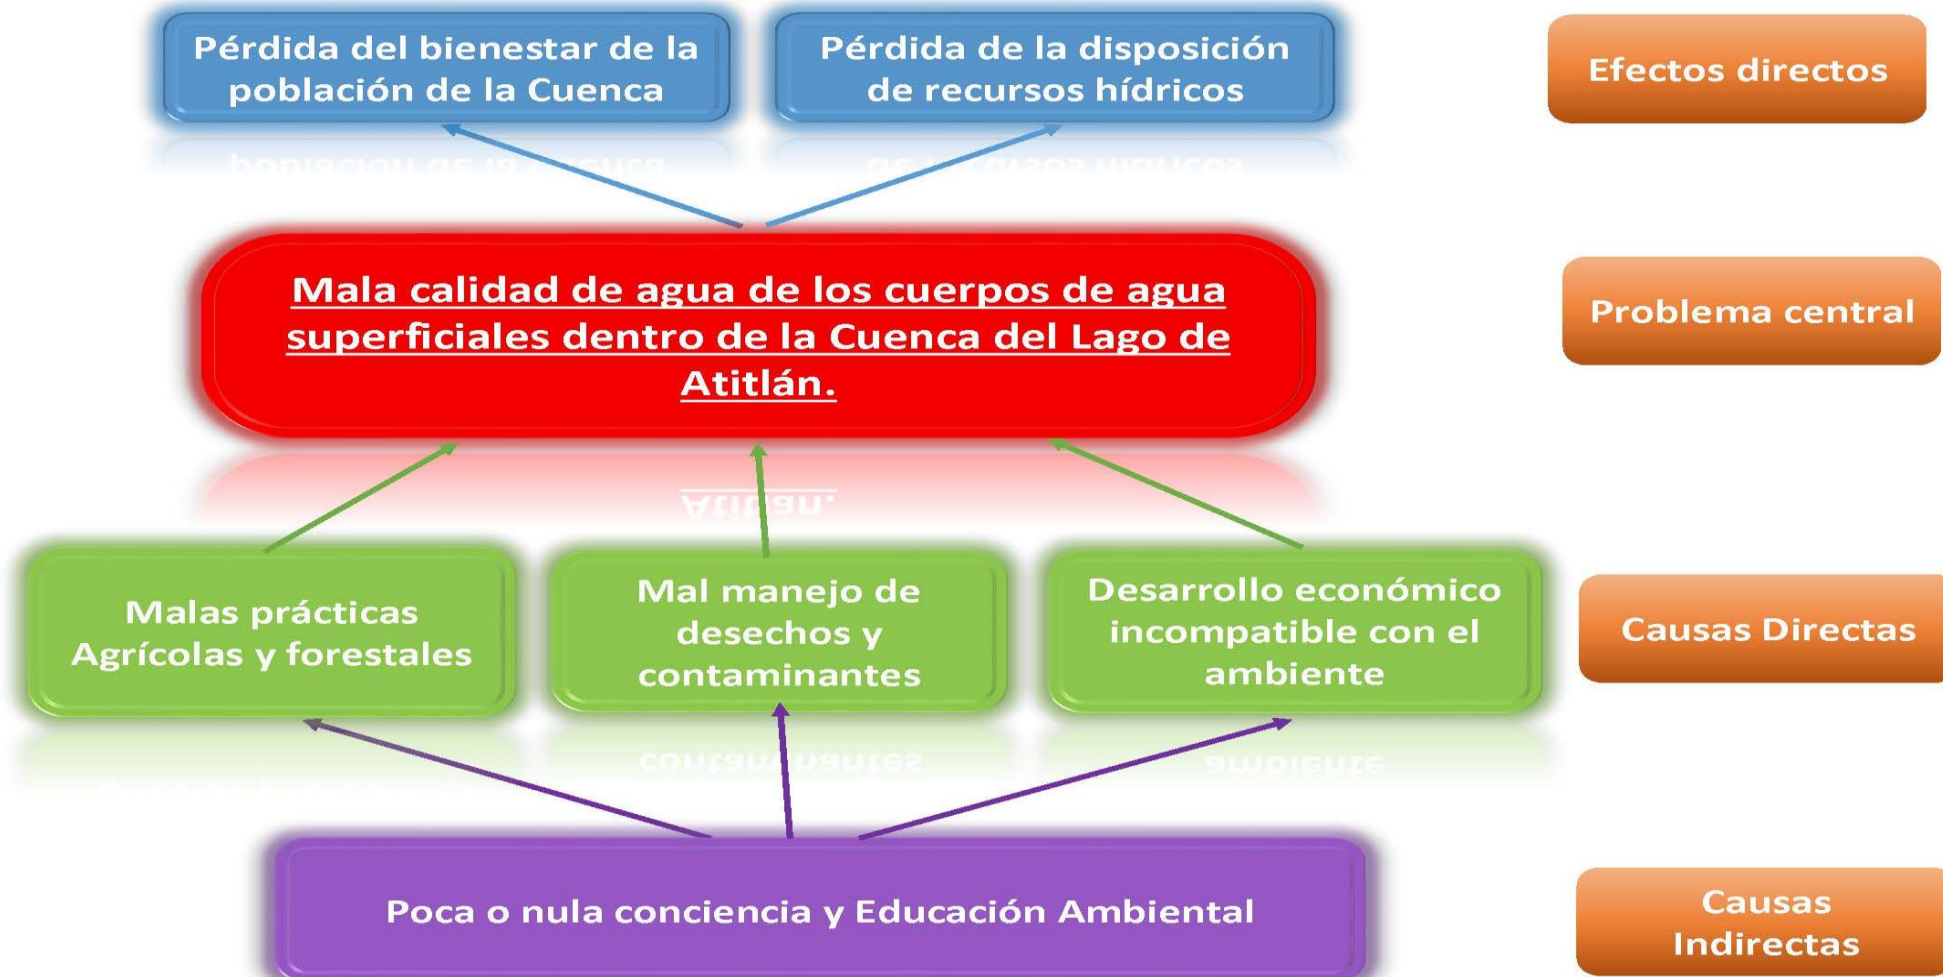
Pérdida del bienestar de la población de la Cuenca

Pérdida de la disposición de recursos hídricos

Efectos directos

Mala calidad de agua de los cuerpos de agua superficiales dentro de la Cuenca del Lago de Atitlán.

Problema central

Malas prácticas Agrícolas y forestales

Mal manejo de desechos y contaminantes

Desarrollo económico incompatible con el ambiente

Causas Directas

Poca o nula conciencia y Educación Ambiental

Causas Indirectas